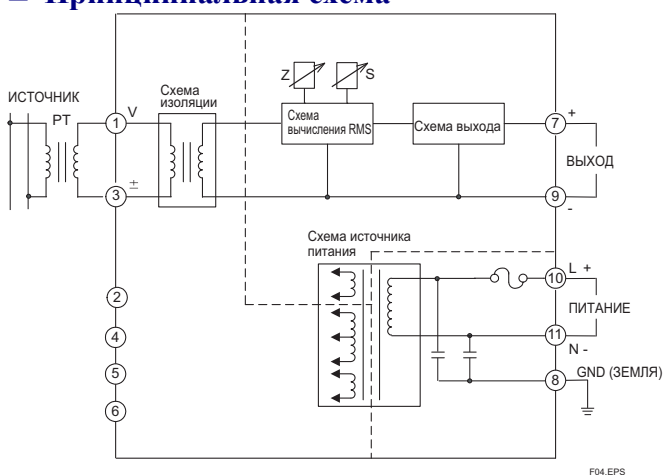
■ Принципиальная схема

ИСТОЧНИК

PT

Схема изоляции

Z

S

Схема вычисления RMS

Схема выхода

V

1

3

±

7

+

ВЫХОД

9

-

Схема источника питания

2

4

5

6

10

L +

ПИТАНИЕ

11

N -

8

GND (ЗЕМЛЯ)

F04.EPS